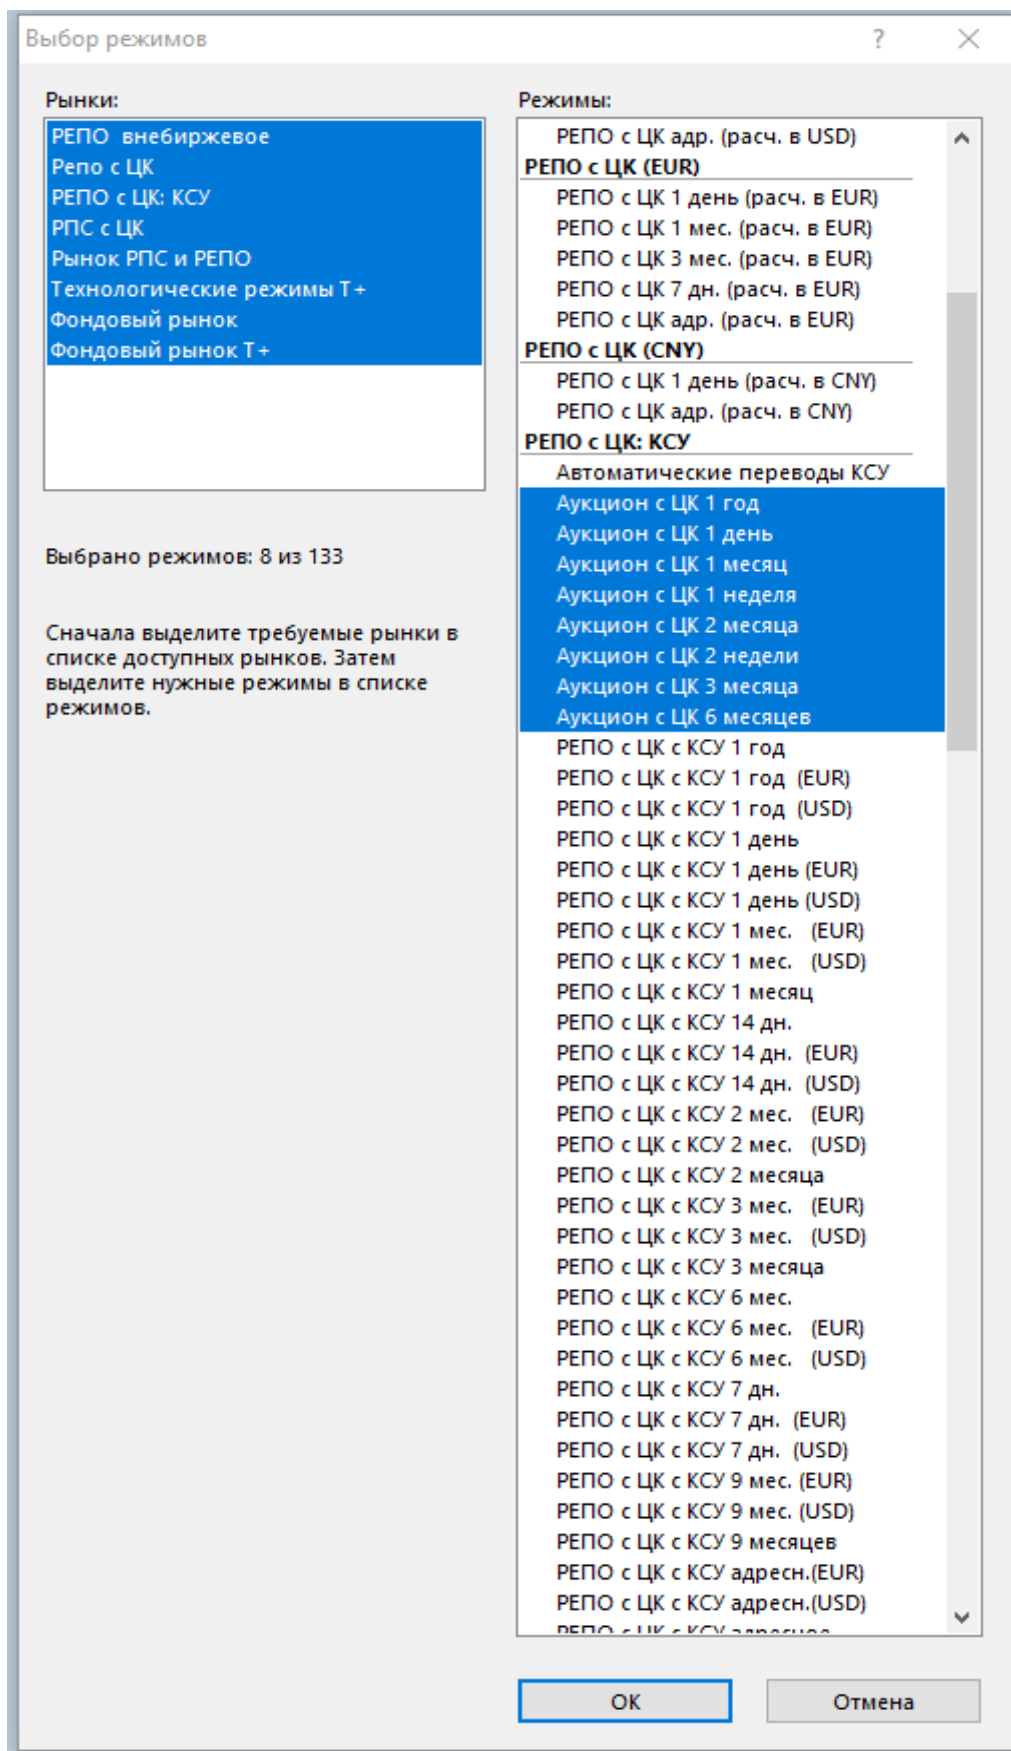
Выбор режимов ? ×

Рынки:

РЕПО внебиржевое
Репо с ЦК
РЕПО с ЦК: КСУ
РПС с ЦК
Рынок РПС и РЕПО
Технологические режимы Т+
Фондовый рынок
Фондовый рынок Т+

Выбрано режимов: 8 из 133

Сначала выделите требуемые рынки в списке доступных рынков. Затем выделите нужные режимы в списке режимов.

Режимы:

РЕПО с ЦК адр. (расч. в USD)
РЕПО с ЦК (EUR)
РЕПО с ЦК 1 день (расч. в EUR)
РЕПО с ЦК 1 мес. (расч. в EUR)
РЕПО с ЦК 3 мес. (расч. в EUR)
РЕПО с ЦК 7 дн. (расч. в EUR)
РЕПО с ЦК адр. (расч. в EUR)
РЕПО с ЦК (CNY)
РЕПО с ЦК 1 день (расч. в CNY)
РЕПО с ЦК адр. (расч. в CNY)
РЕПО с ЦК: КСУ
Автоматические переводы КСУ
Аукцион с ЦК 1 год
Аукцион с ЦК 1 день
Аукцион с ЦК 1 месяц
Аукцион с ЦК 1 неделя
Аукцион с ЦК 2 месяца
Аукцион с ЦК 2 недели
Аукцион с ЦК 3 месяца
Аукцион с ЦК 6 месяцев
РЕПО с ЦК с КСУ 1 год
РЕПО с ЦК с КСУ 1 год (EUR)
РЕПО с ЦК с КСУ 1 год (USD)
РЕПО с ЦК с КСУ 1 день
РЕПО с ЦК с КСУ 1 день (EUR)
РЕПО с ЦК с КСУ 1 день (USD)
РЕПО с ЦК с КСУ 1 мес. (EUR)
РЕПО с ЦК с КСУ 1 мес. (USD)
РЕПО с ЦК с КСУ 1 месяц
РЕПО с ЦК с КСУ 14 дн.
РЕПО с ЦК с КСУ 14 дн. (EUR)
РЕПО с ЦК с КСУ 14 дн. (USD)
РЕПО с ЦК с КСУ 2 мес. (EUR)
РЕПО с ЦК с КСУ 2 мес. (USD)
РЕПО с ЦК с КСУ 2 месяца
РЕПО с ЦК с КСУ 3 мес. (EUR)
РЕПО с ЦК с КСУ 3 мес. (USD)
РЕПО с ЦК с КСУ 3 месяца
РЕПО с ЦК с КСУ 6 мес.
РЕПО с ЦК с КСУ 6 мес. (EUR)
РЕПО с ЦК с КСУ 6 мес. (USD)
РЕПО с ЦК с КСУ 7 дн.
РЕПО с ЦК с КСУ 7 дн. (EUR)
РЕПО с ЦК с КСУ 7 дн. (USD)
РЕПО с ЦК с КСУ 9 мес. (EUR)
РЕПО с ЦК с КСУ 9 мес. (USD)
РЕПО с ЦК с КСУ 9 месяцев
РЕПО с ЦК с КСУ адресн.(EUR)
РЕПО с ЦК с КСУ адресн.(USD)
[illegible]

OK Отмена